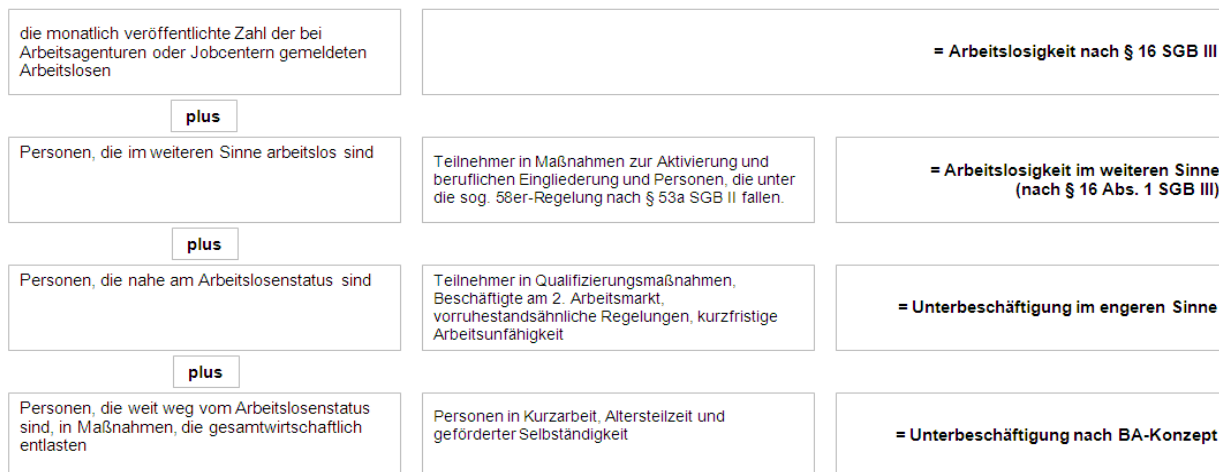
die monatlich veröffentlichte Zahl der bei Arbeitsagenturen oder Jobcentern gemeldeten Arbeitslosen

= Arbeitslosigkeit nach § 16 SGB III

plus

Personen, die im weiteren Sinne arbeitslos sind

Teilnehmer in Maßnahmen zur Aktivierung und beruflichen Eingliederung und Personen, die unter die sog. 58er-Regelung nach § 53a SGB II fallen.

= Arbeitslosigkeit im weiteren Sinne (nach § 16 Abs. 1 SGB III)

plus

Personen, die nahe am Arbeitslosenstatus sind

Teilnehmer in Qualifizierungsmaßnahmen, Beschäftigte am 2. Arbeitsmarkt, vorruhestandsähnliche Regelungen, kurzfristige Arbeitsunfähigkeit

= Unterbeschäftigung im engeren Sinne

plus

Personen, die weit weg vom Arbeitslosenstatus sind, in Maßnahmen, die gesamtwirtschaftlich entlasten

Personen in Kurzarbeit, Altersteilzeit und geförderter Selbständigkeit

= Unterbeschäftigung nach BA-Konzept